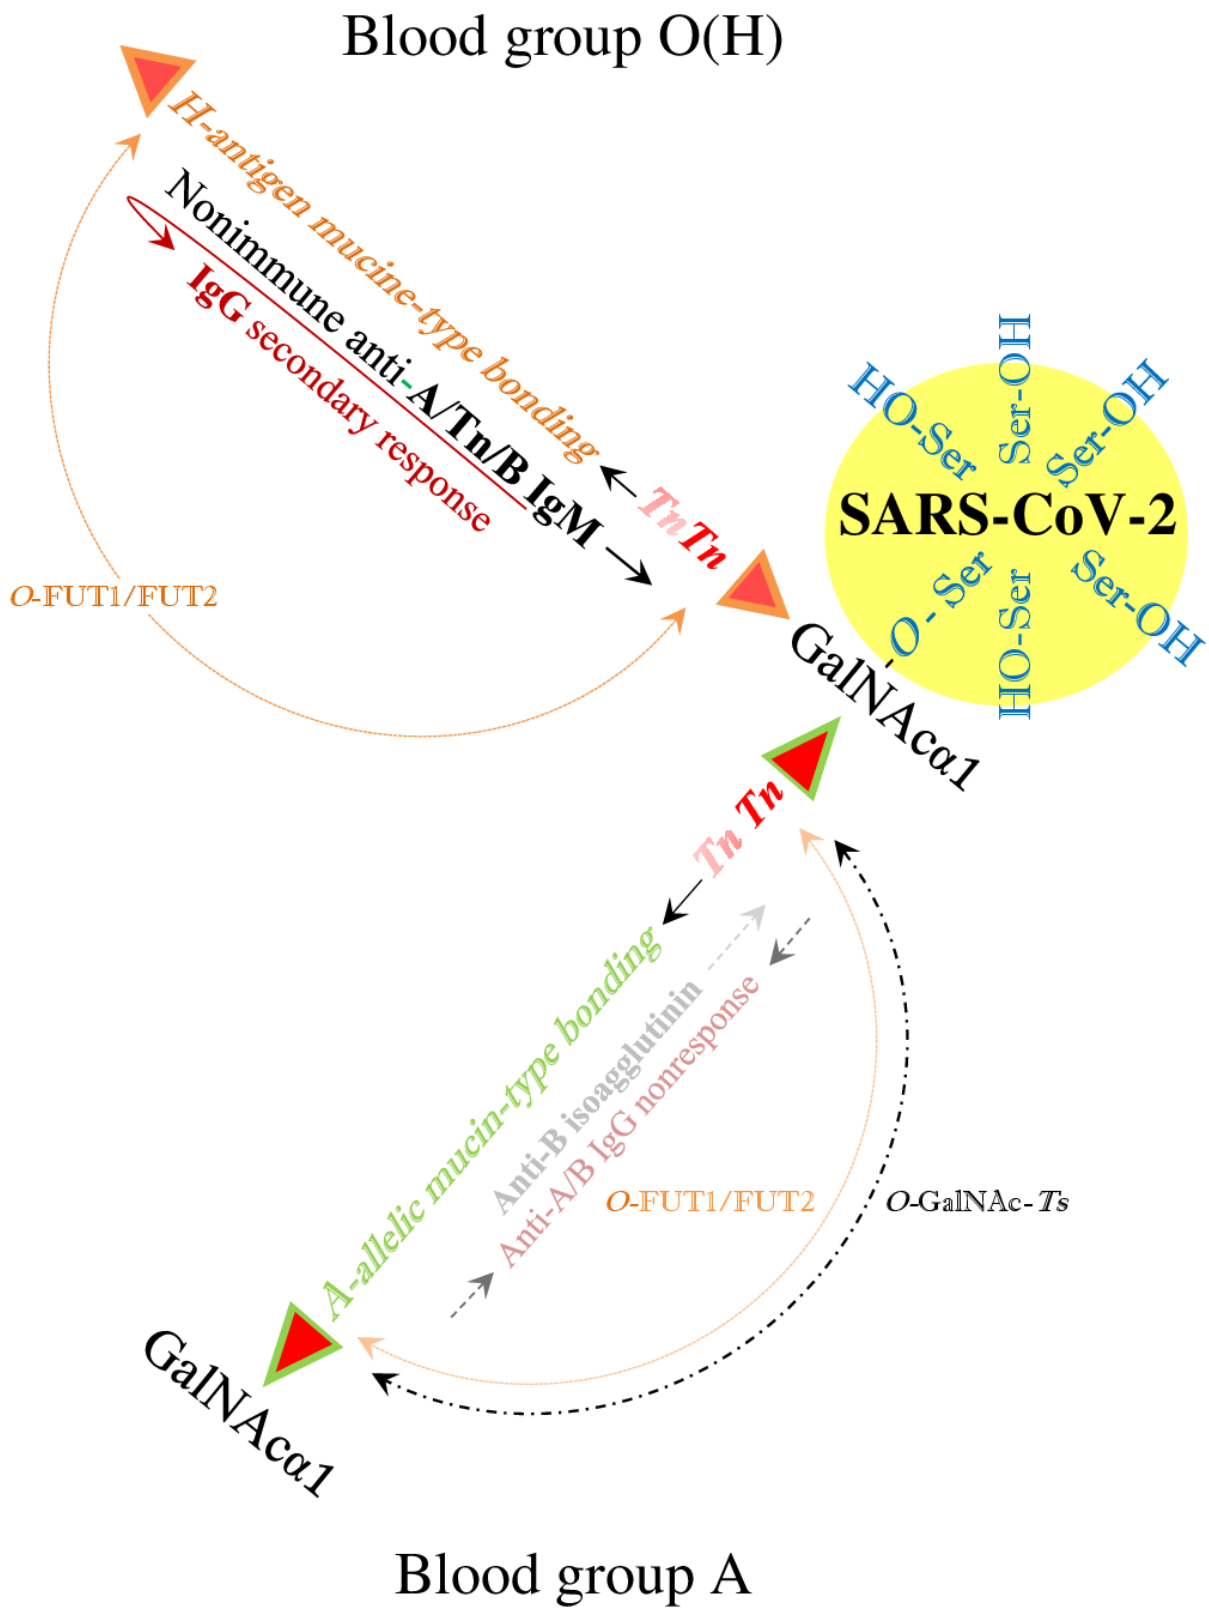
Blood group O(H)

H-antigen mucine-type bonding

Nonimmune anti-A/Tn/B IgM

IgG secondary response

TnTn

O-FUT1/FUT2

HO-Ser

Ser-OH

Ser-OH

SARS-CoV-2

O-Ser

HO-Ser

Ser-OH

GalNAcα1

Tn Tn

A-allelic mucin-type bonding

Anti-B isoagglutinin

Anti-A/B IgG nonresponse

O-FUT1/FUT2

O-GalNAc-Ts

GalNAcα1

Blood group A